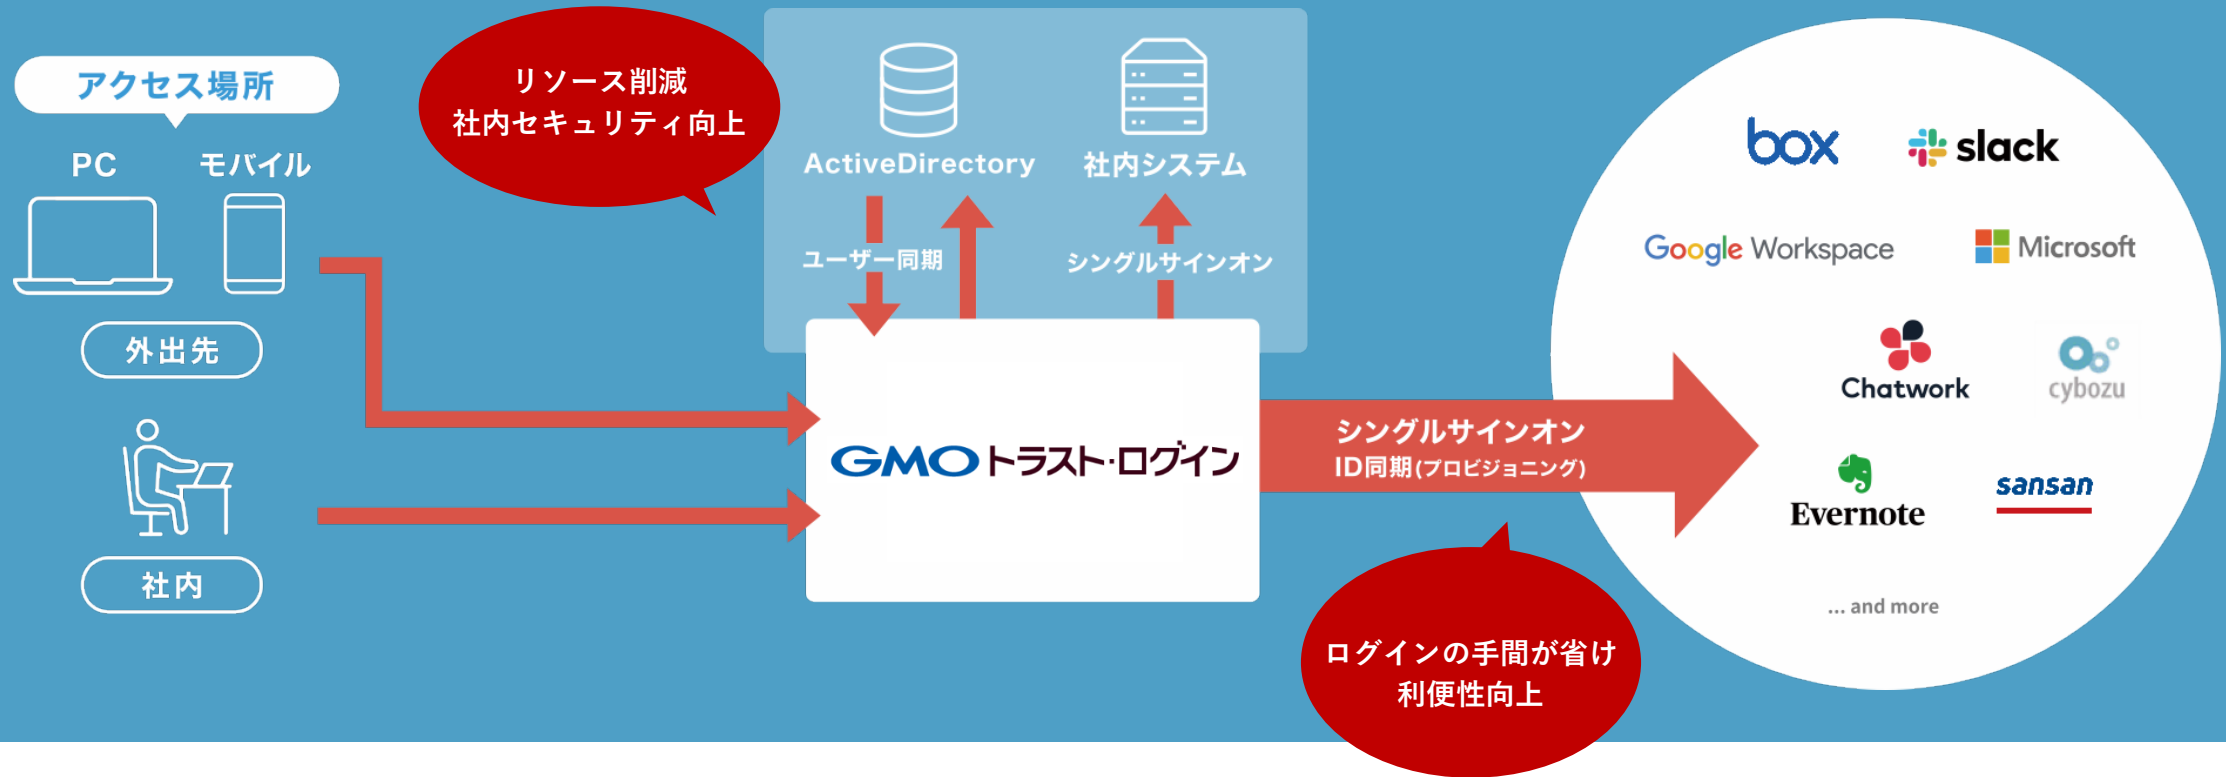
アクセス場所

PC

モバイル

外出先

社内

リソース削減
社内セキュリティ向上

ActiveDirectory

社内システム

ユーザー同期

シングルサインオン

GMOトラスト·ログイン

シングルサインオン
ID同期(プロビジョニング)

ログインの手間が省け
利便性向上

box

slack

Google Workspace

Microsoft

Chatwork

cybozu

Evernote

sansan

... and more